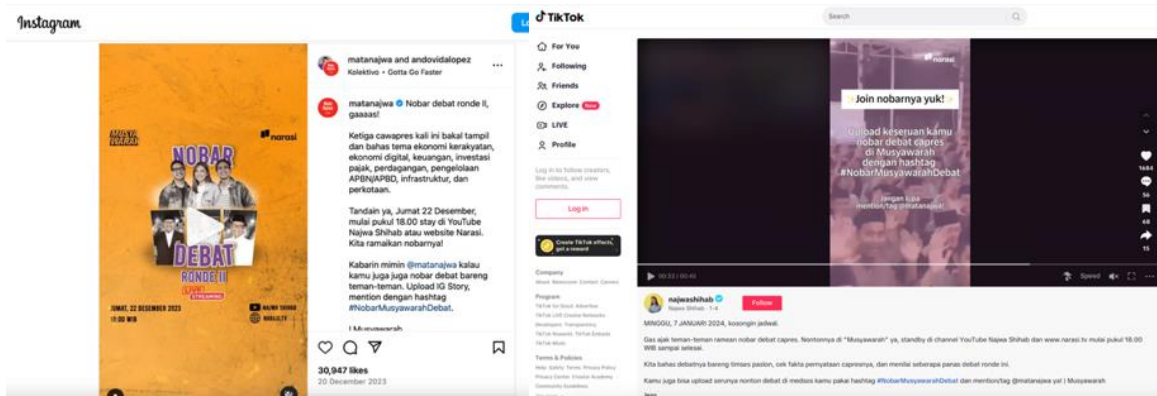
Instagram

MUSYAWARAH
narasi
NOBAR
DEBAT
RONDE II
LIVE STREAMING
JUMAT, 22 DESEMBER 2023
18:00 WIB
NAJWA SHIHAB
NARASI.TV

matanajwa and andovidalopez
Kolektivo • Gotta Go Faster

matanajwa Nobar debat ronde II, gaaaas!

Ketiga cawapres kali ini bakal tampil dan bahas tema ekonomi kerakyatan, ekonomi digital, keuangan, investasi pajak, perdagangan, pengelolaan APBN/APBD, infrastruktur, dan perkotaan.

Tandain ya, Jumat 22 Desember, mulai pukul 18.00 stay di YouTube Najwa Shihab atau website Narasi. Kita ramaikan nobarnya!

Kabarin mimin @matanajwa kalau kamu juga juga nobar debat bareng teman-teman. Upload IG Story, mention dengan hashtag #NobarMusyawarahDebat.

| Musyawarah

30,947 likes
20 December 2023

TikTok
Search
For You
Following
Friends
Explore New
LIVE
Profile
Log in to follow creators, like videos, and view comments.
Log in
Create TikTok effects, get a reward
Company
About Newsroom Contact Careers
Program
TikTok for Good Advertise TikTok LIVE Creator Networks Developers Transparency TikTok Rewards TikTok Embeds TikTok Music
Terms & Policies
Help Safety Terms Privacy Policy Privacy Centre Creator Academy Community Guidelines

narasi
Join nobarnya yuk!
Upload keseruan kamu nobar debat capres di Musyawarah dengan hashtag #NobarMusyawarahDebat
Jangan lupa mention/tag @matanajwa!

1664
56
68
15
00:33 / 00:40
Speed

najwashihab
Najwa Shihab · 1-4
Follow

MINGGU, 7 JANUARI 2024, kosongin jadwal.

Gas ajak teman-teman ramean nobar debat capres. Nontonnya di "Musyawarah" ya, standby di channel YouTube Najwa Shihab dan www.narasi.tv mulai pukul 18.00 WIB sampai selesai.

Kita bahas debatnya bareng timses paslon, cek fakta pernyataan capresnya, dan menilai seberapa panas debat ronde ini.

Kamu juga bisa upload serunya nonton debat di medsos kamu pakai hashtag #NobarMusyawarahDebat dan mention/tag @matanajwa ya! | Musyawarah